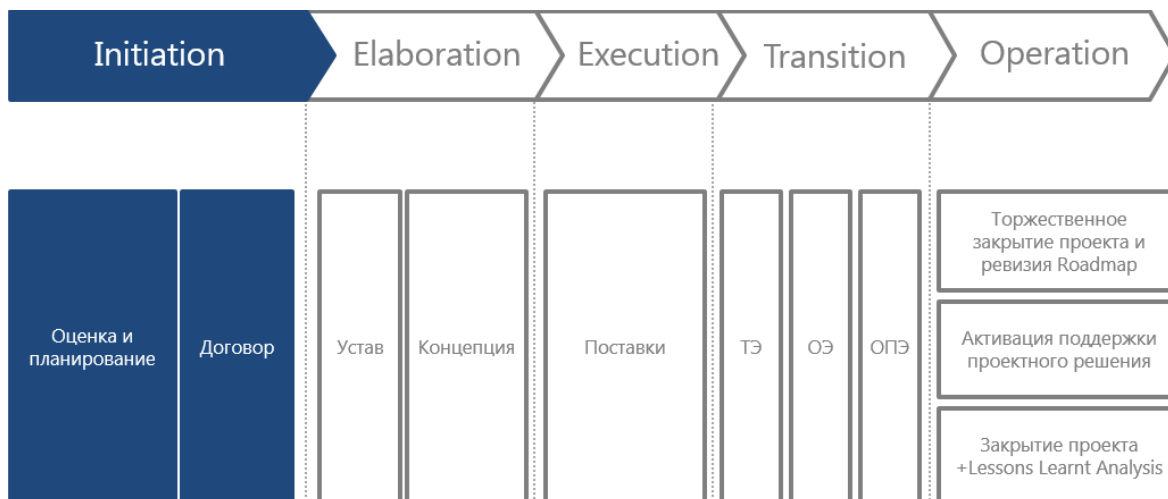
Initiation
Elaboration
Execution
Transition
Operation

Оценка и планирование
Договор
Устав
Концепция
Поставки
ТЭ
ОЭ
ОПЭ
Торжественное закрытие проекта и ревизия Roadmap
Активация поддержки проектного решения
Закрытие проекта +Lessons Learnt Analysis